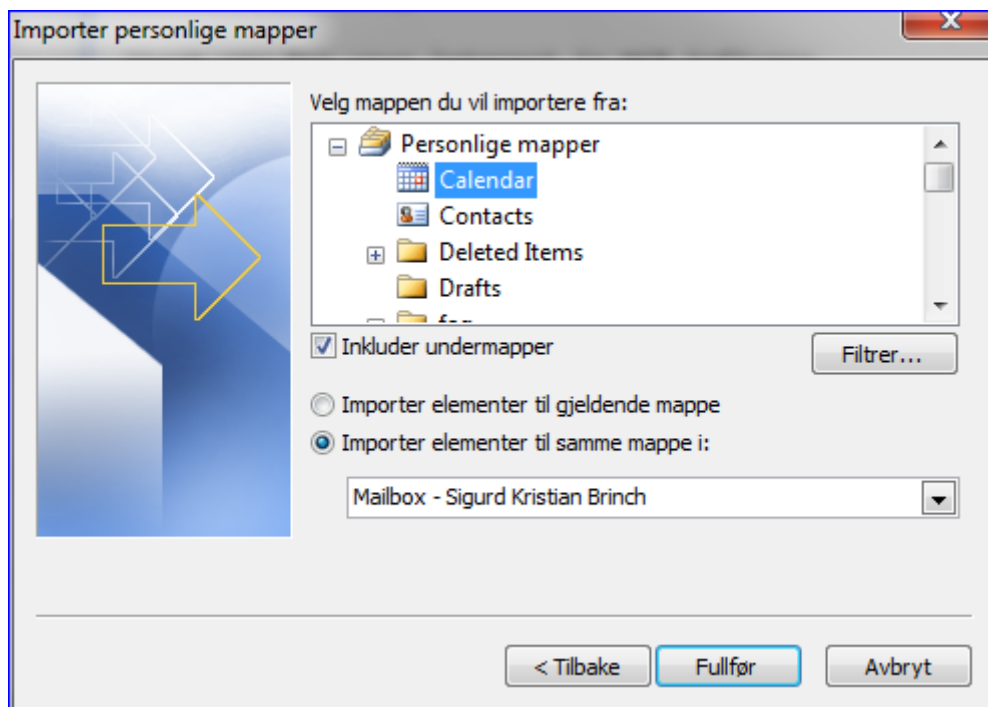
Importer personlige mapper

Velg mappen du vil importere fra:

Personlige mapper
Calendar
Contacts
Deleted Items
Drafts
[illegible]

Inkluder undermapper

Filtrer...

Importer elementer til gjeldende mappe

Importer elementer til samme mappe i:

Mailbox - Sigurd Kristian Brinch

< Tilbake

Fullfør

Avbryt